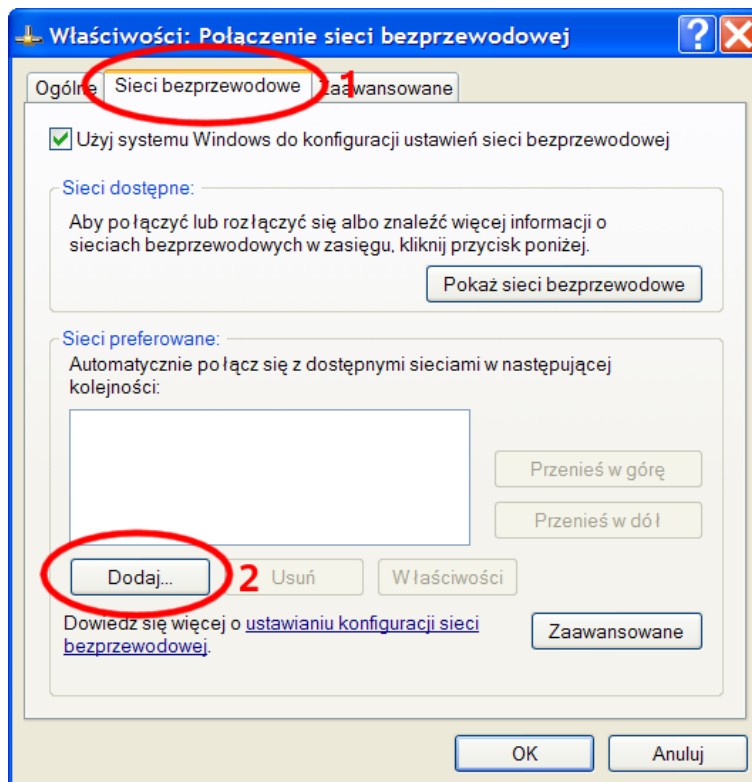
Właściwości: Połączenie sieci bezprzewodowej

?

Ogólne | Sieci bezprzewodowe | Zaawansowane

1

Użyj systemu Windows do konfiguracji ustawień sieci bezprzewodowej

Sieci dostępne:

Aby połączyć lub rozłączyć się albo znaleźć więcej informacji o sieciach bezprzewodowych w zasięgu, kliknij przycisk poniżej.

Pokaż sieci bezprzewodowe

Sieci preferowane:

Automatycznie połącz się z dostępnymi sieciami w następującej kolejności:

Przenieś w górę

Przenieś w dół

Dodaj...

2

Usuń

Właściwości

Dowiedz się więcej o ustawianiu konfiguracji sieci bezprzewodowej.

Zaawansowane

OK

Anuluj